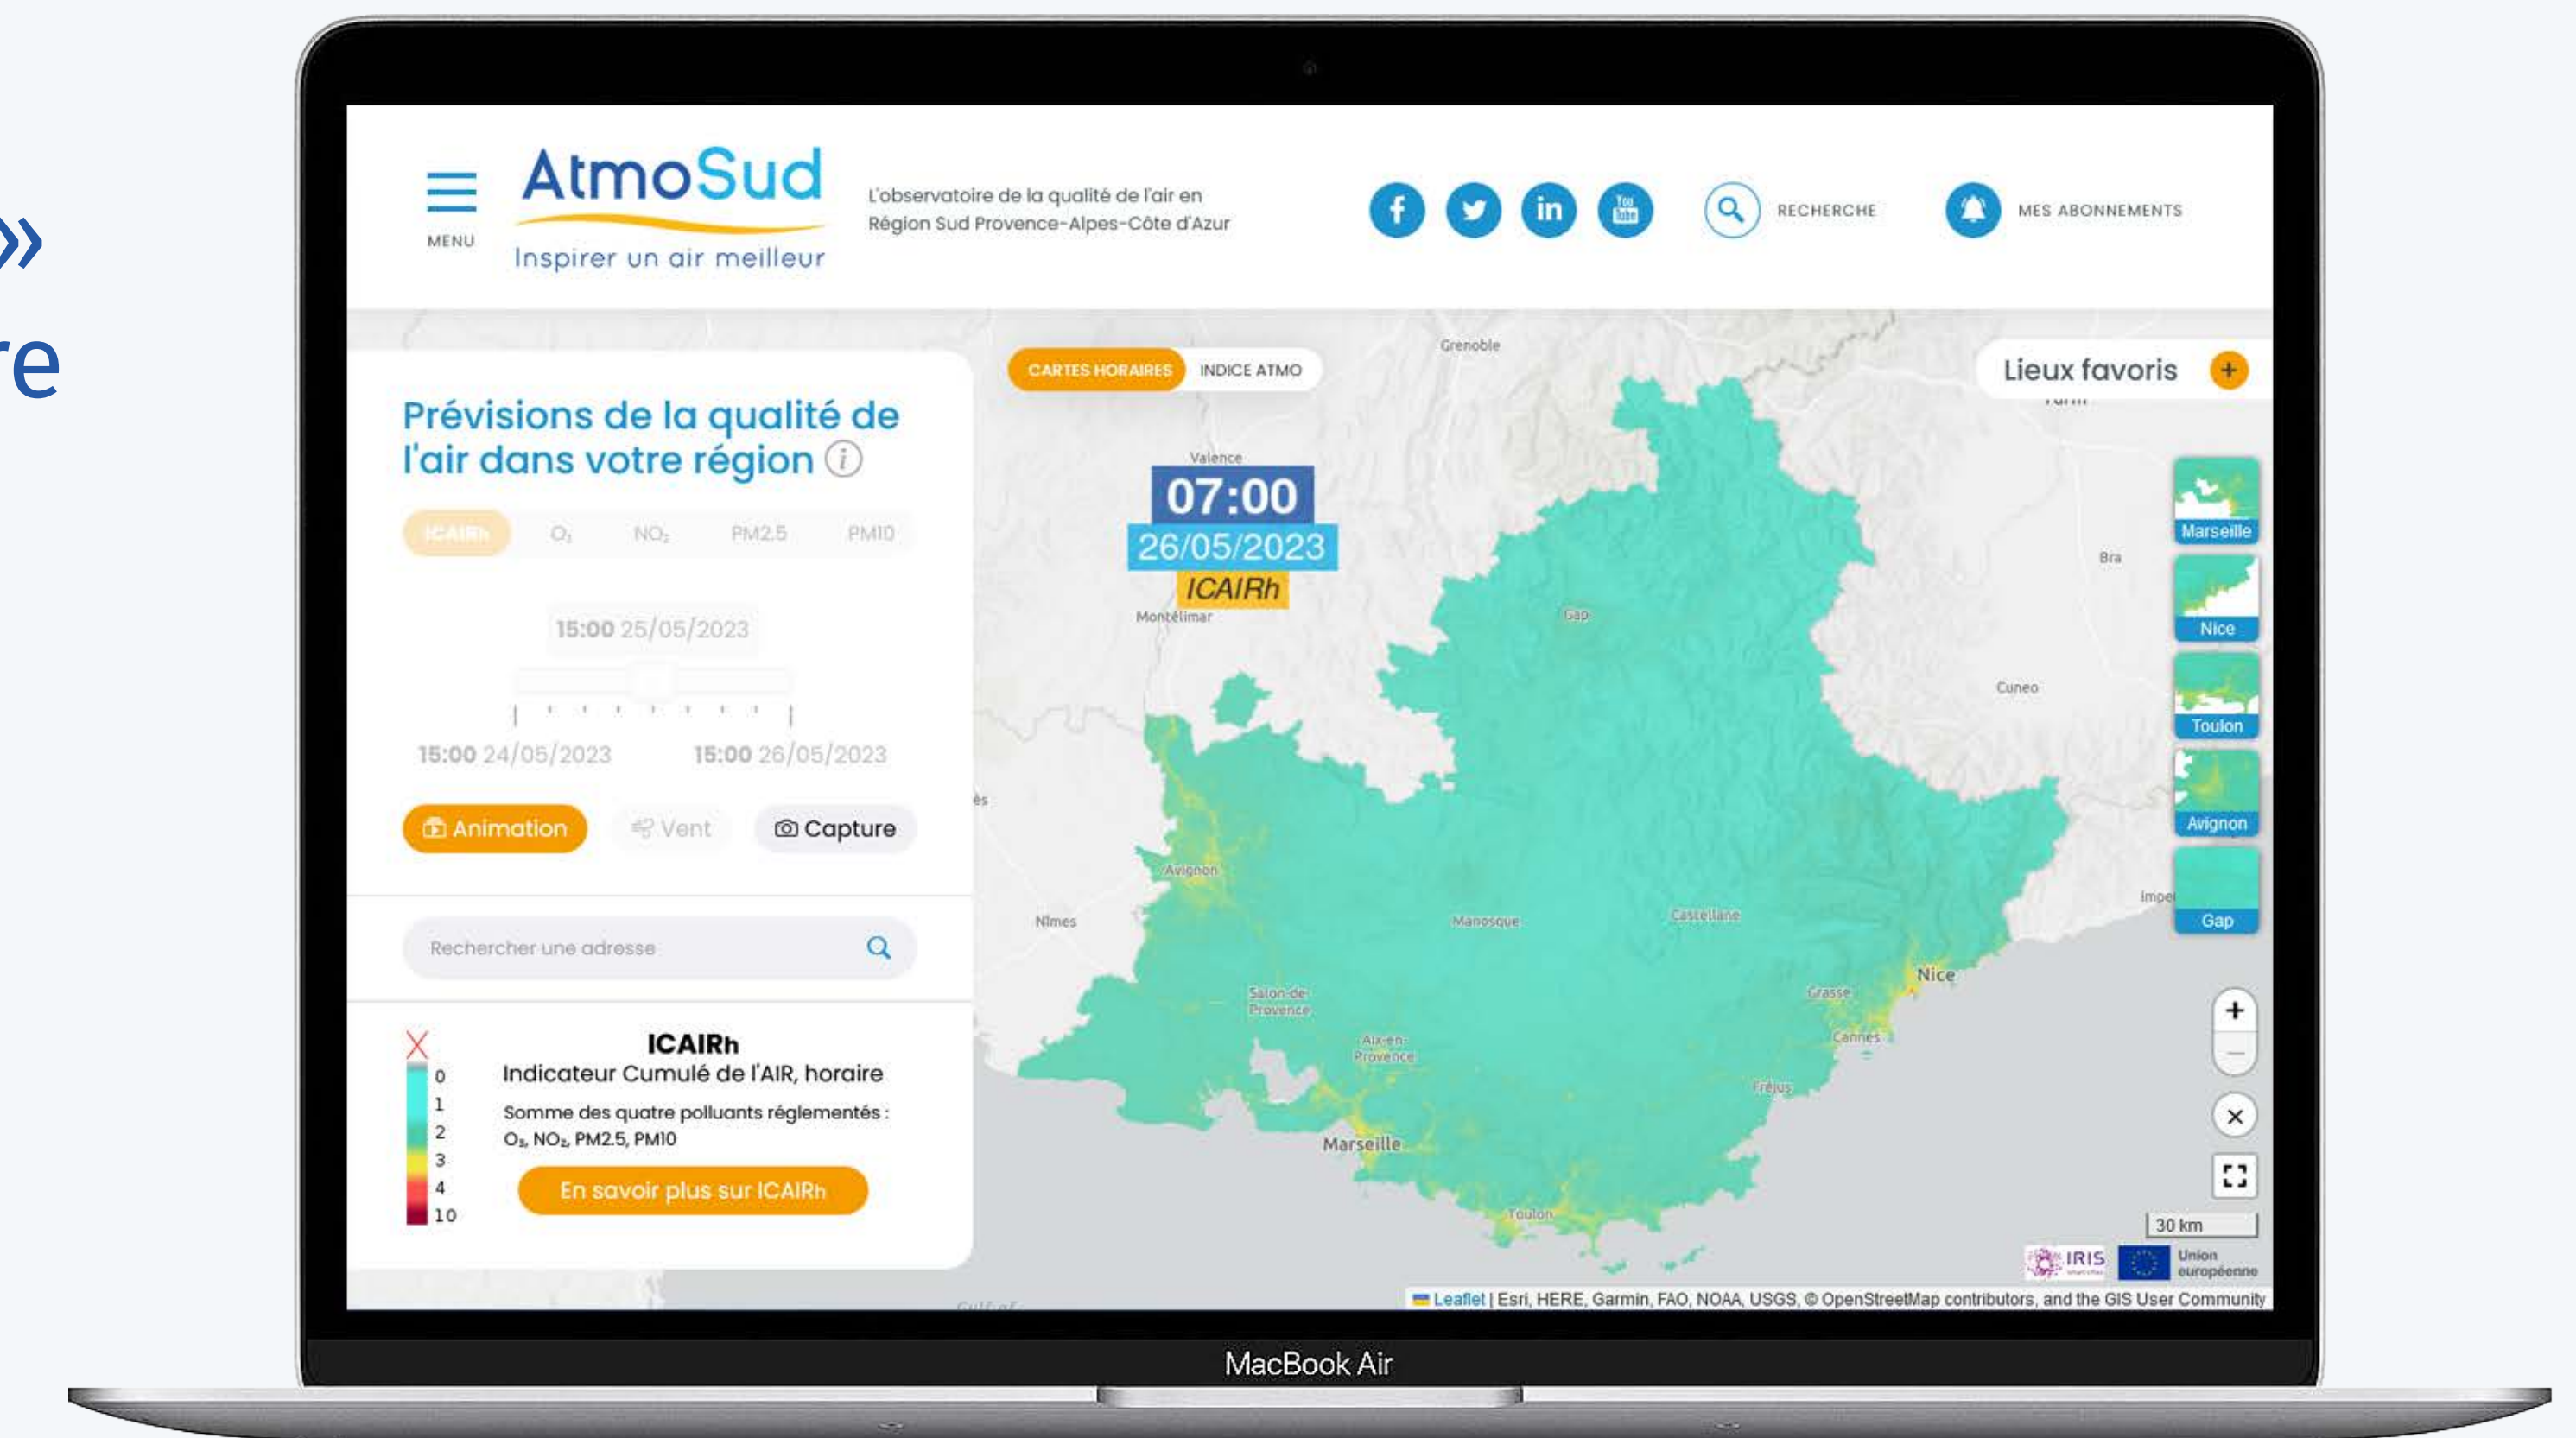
»
re

MENU

AtmoSud
Inspirer un air meilleur

L'observatoire de la qualité de l'air en Région Sud Provence-Alpes-Côte d'Azur

RECHERCHE

MES ABONNEMENTS

Prévisions de la qualité de l'air dans votre région

ICAIRh $O_3$ $NO_2$ PM2.5 PM10

15:00 25/05/2023

15:00 24/05/2023 15:00 26/05/2023

Animation Vent Capture

Rechercher une adresse

ICAIRh
Indicateur Cumulé de l'AIR, horaire
Somme des quatre polluants réglementés : $O_3$, $NO_2$, PM2.5, PM10

0
1
2
3
4
10

En savoir plus sur ICAIRh

CARTES HORAIRES INDICE ATMO

07:00
26/05/2023
ICAIRh

Lieux favoris

Grenoble
Valence
Montélimar
Gap
Bra
Cuneo
Avignon
Nîmes
Manosque
Castellane
Salon-de-Provence
Aix-en-Provence
Marseille
Toulon
Fréjus
Grasse
Cannes
Nice

Marseille
Nice
Toulon
Avignon
Gap

30 km

IRIS
Union européenne

Leaflet | Esri, HERE, Garmin, FAO, NOAA, USGS, © OpenStreetMap contributors, and the GIS User Community

MacBook Air